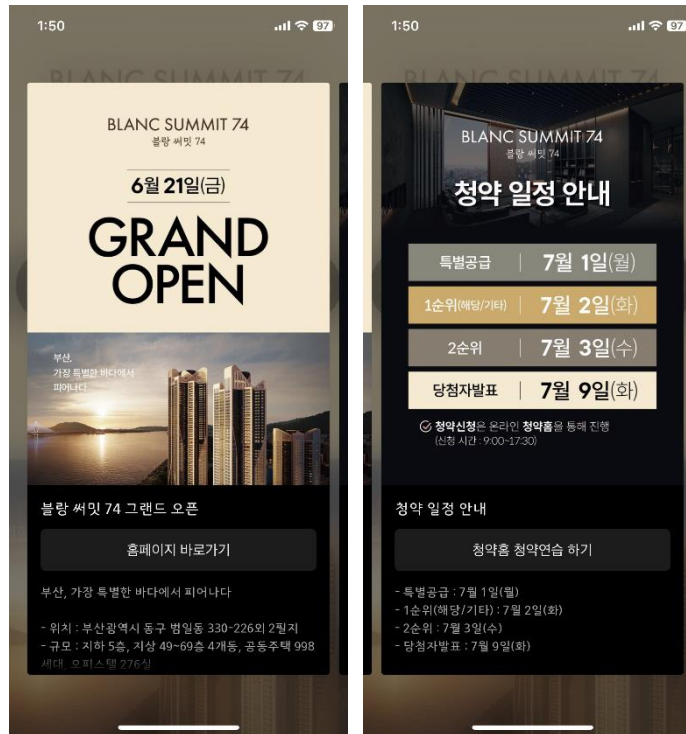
1:50

97

BLANC SUMMIT 74
블랑 써밋 74

6월 21일(금)

GRAND OPEN

부산,
가장 특별한 바다에서
피어나다

블랑 써밋 74 그랜드 오픈

홈페이지 바로가기

부산, 가장 특별한 바다에서 피어나다

- 위치 : 부산광역시 동구 범일동 330-226외 2필지
- 규모 : 지하 5층, 지상 49~69층 4개동, 공동주택 998세대, 오피스텔 276실

1:50

97

BLANC SUMMIT 74
블랑 써밋 74

청약 일정 안내

| 특별공급 | 7월 1일(월) |
|---|---|
| 1순위(해당/기타) | 7월 2일(화) |
| 2순위 | 7월 3일(수) |
| 당첨자발표 | 7월 9일(화) |

청약신청은 온라인 청약홈을 통해 진행
(신청 시간 : 9:00~17:30)

청약 일정 안내

청약홈 청약연습 하기

- 특별공급 : 7월 1일(월)
- 1순위(해당/기타) : 7월 2일(화)
- 2순위 : 7월 3일(수)
- 당첨자발표 : 7월 9일(화)